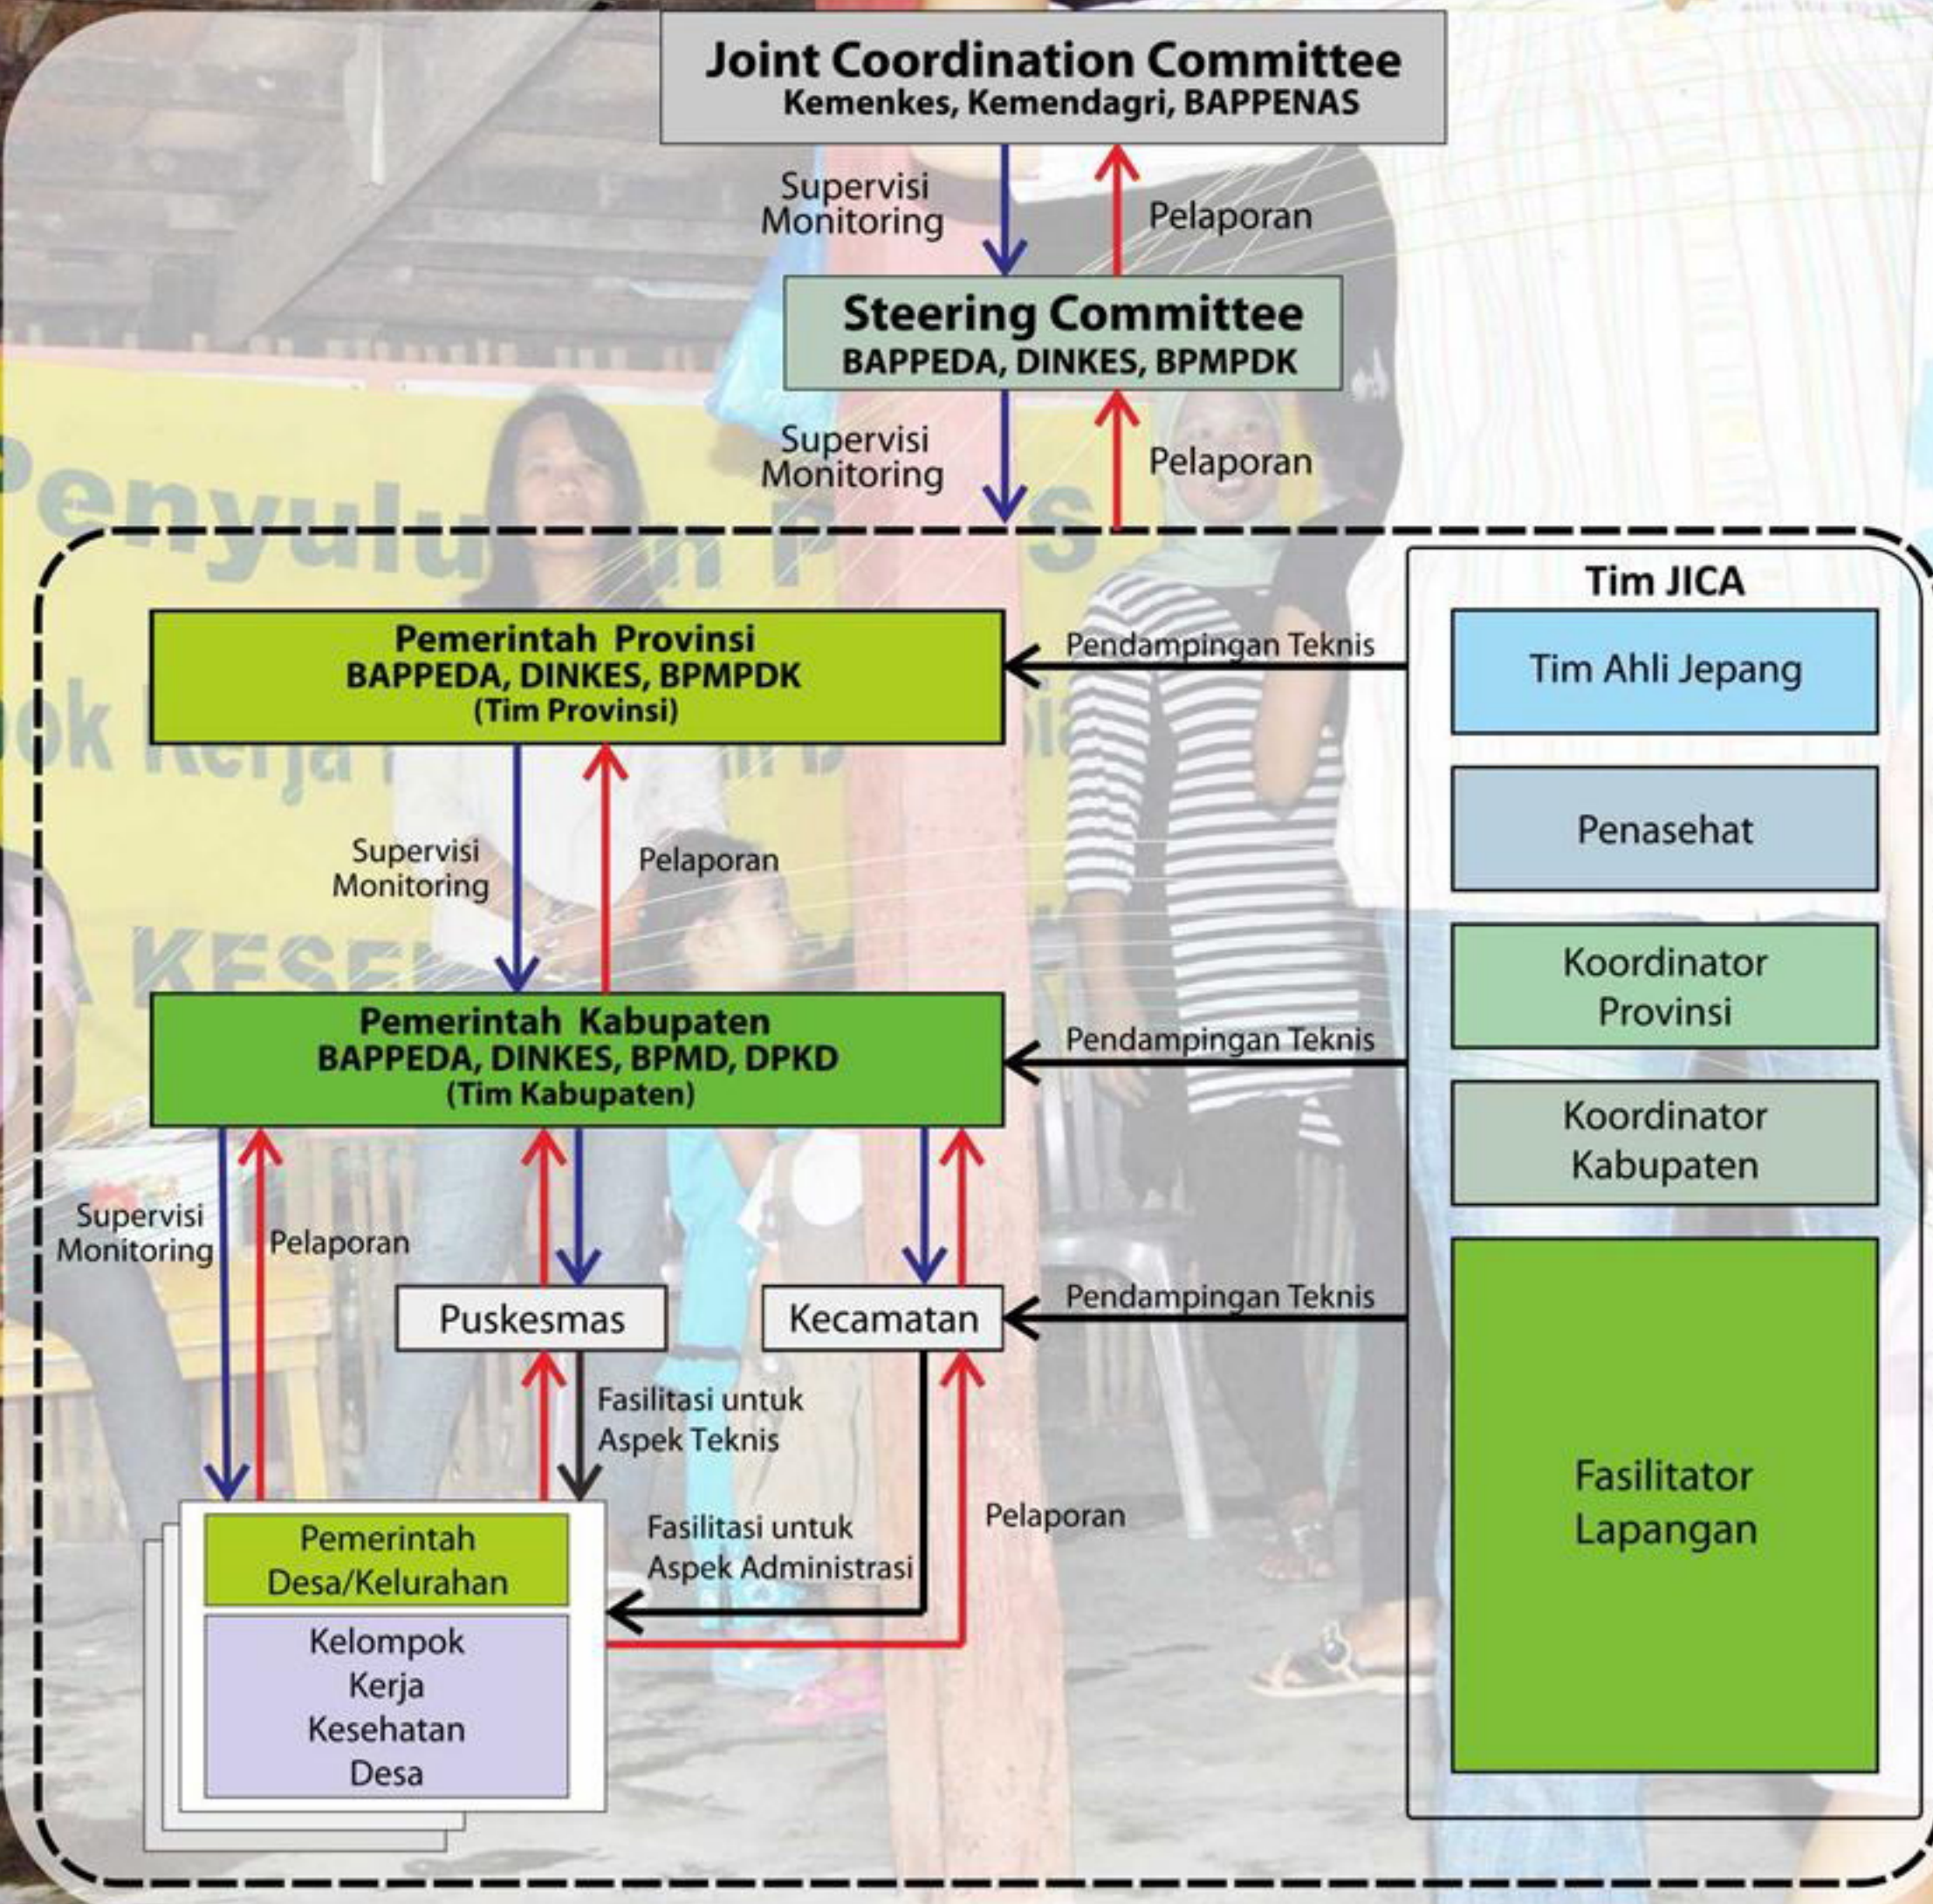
Joint Coordination Committee
Kemenkes, Kemendagri, BAPPENAS

Supervisi Monitoring

Pelaporan

Steering Committee
BAPPEDA, DINKES, BPMPDK

Supervisi Monitoring

Pelaporan

Penyulu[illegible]

Tim JICA

Pemerintah Provinsi
BAPPEDA, DINKES, BPMPDK
(Tim Provinsi)

Pendampingan Teknis

Tim Ahli Jepang

Supervisi Monitoring

Pelaporan

Penasehat

Koordinator Provinsi

Pemerintah Kabupaten
BAPPEDA, DINKES, BPMD, DPKD
(Tim Kabupaten)

Pendampingan Teknis

Koordinator Kabupaten

Supervisi Monitoring

Pelaporan

Puskesmas

Kecamatan

Pendampingan Teknis

Fasilitasi untuk Aspek Teknis

Fasilitator Lapangan

Fasilitasi untuk Aspek Administrasi

Pelaporan

Pemerintah Desa/Kelurahan

Kelompok Kerja Kesehatan Desa